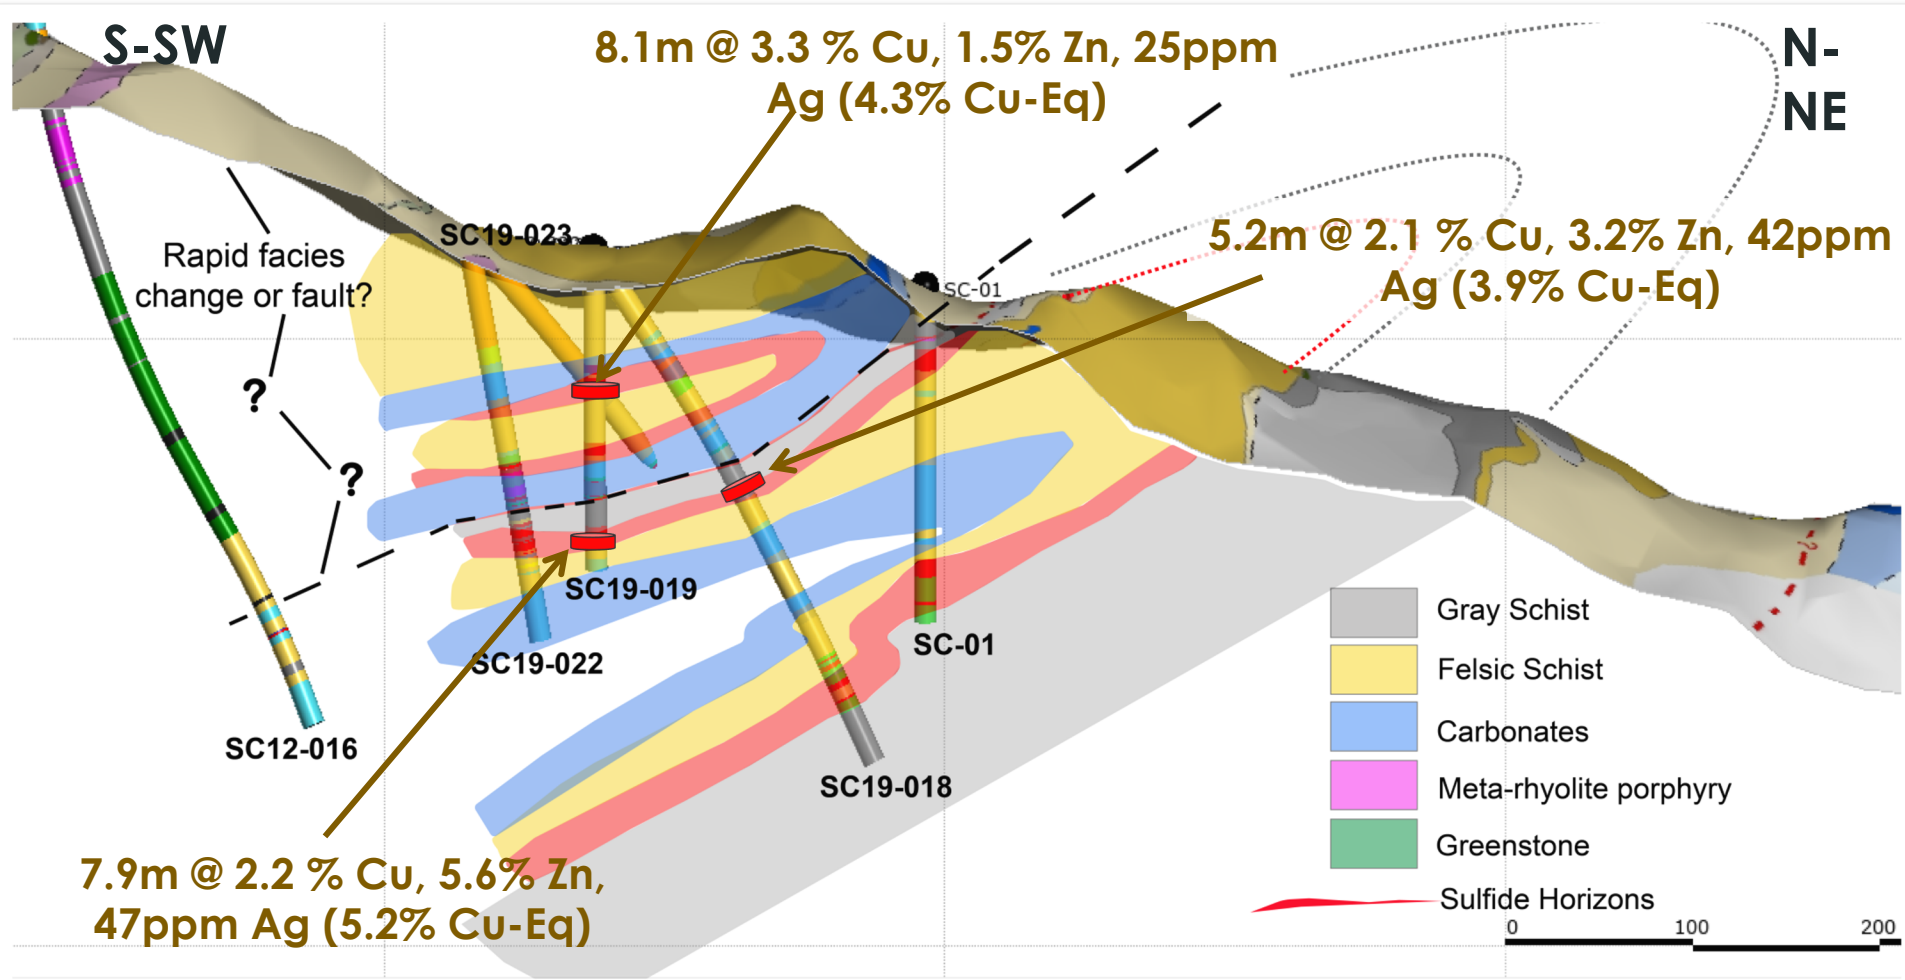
S-SW

8.1m @ 3.3 % Cu, 1.5% Zn, 25ppm Ag (4.3% Cu-Eq)

N-NE

Rapid facies change or fault?

SC19-023

SC-01

5.2m @ 2.1 % Cu, 3.2% Zn, 42ppm Ag (3.9% Cu-Eq)

?

?

SC19-019

SC19-022

SC-01

SC12-016

SC19-018

Gray Schist

Felsic Schist

Carbonates

Meta-rhyolite porphyry

Greenstone

Sulfide Horizons

0 100 200

7.9m @ 2.2 % Cu, 5.6% Zn, 47ppm Ag (5.2% Cu-Eq)